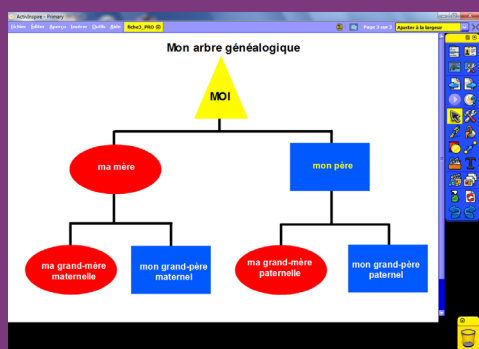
ActivInspire - Primary

Fichier Édition Aperçu Insérer Outils Aide fiche3_PRO

Page 3 sur 3 Ajuster à la largeur

Mon arbre généalogique

MOI

ma mère

mon père

ma grand-mère maternelle

mon grand-père maternel

ma grand-mère paternelle

mon grand-père paternel